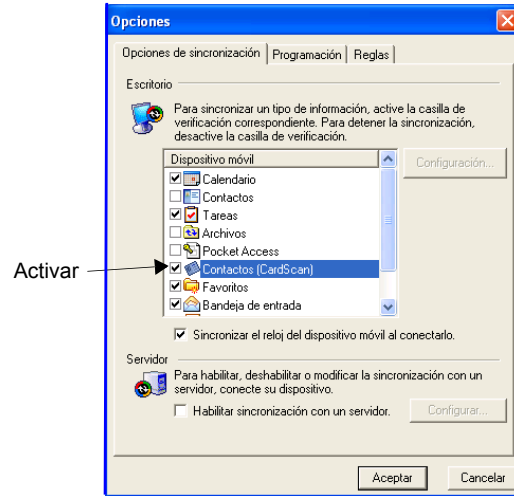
Opciones

Opciones de sincronización | Programación | Reglas

Escritorio

Para sincronizar un tipo de información, active la casilla de verificación correspondiente. Para detener la sincronización, desactive la casilla de verificación.

Dispositivo móvil

Configuración...

Calendario
Contactos
Tareas
Archivos
Pocket Access
Contactos (CardScan)
Favoritos
Bandeja de entrada

Activar

Sincronizar el reloj del dispositivo móvil al conectarlo.

Servidor

Para habilitar, deshabilitar o modificar la sincronización con un servidor, conecte su dispositivo.

Habilitar sincronización con un servidor.

Configurar...

Aceptar

Cancelar